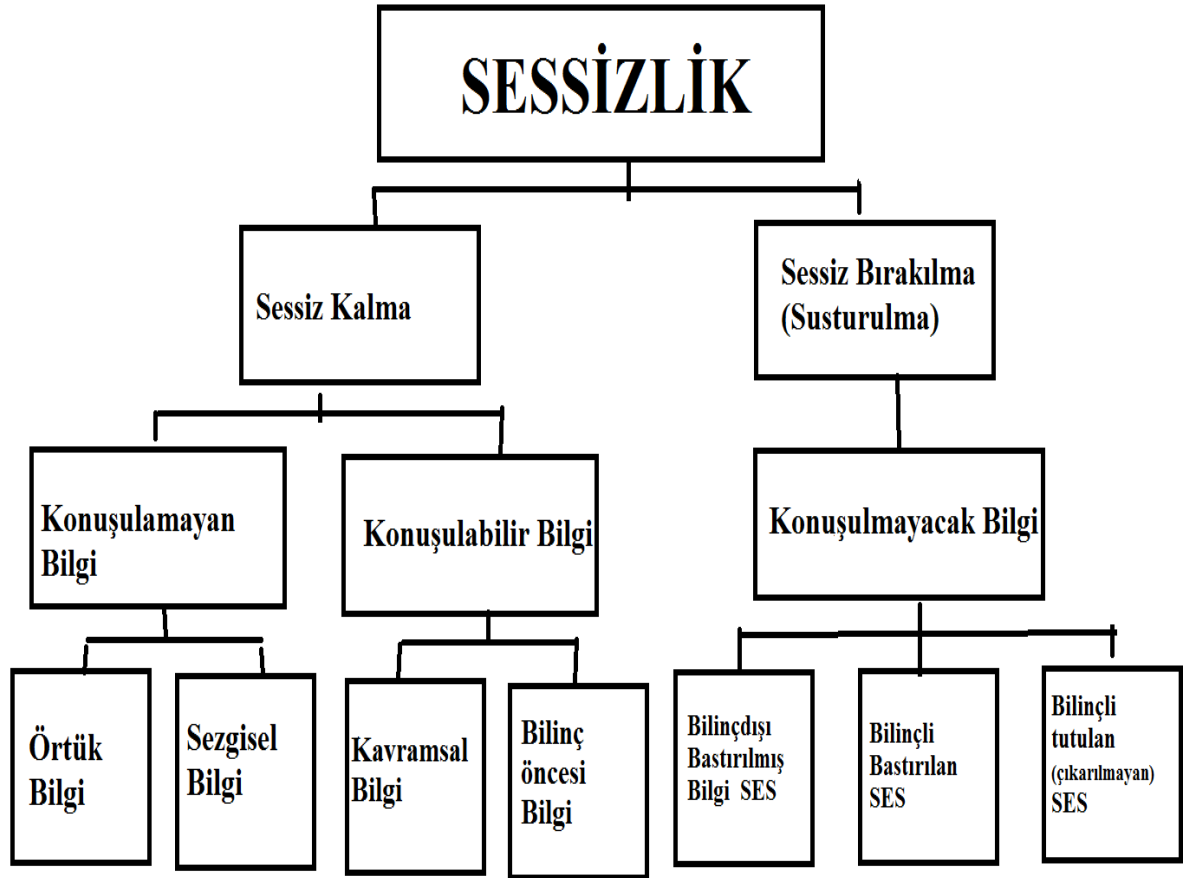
SESSİZLİK

Sessiz Kalma

Sessiz Bırakılma (Susturulma)

Konuşulamayan Bilgi

Konuşulabilir Bilgi

Konuşulmayacak Bilgi

Örtük Bilgi

Sezgisel Bilgi

Kavramsal Bilgi

Bilinç öncesi Bilgi

Bilinçdışı Bastırılmış Bilgi SES

Bilinçli Bastırılan SES

Bilinçli tutulan (çıkarılmayan) SES